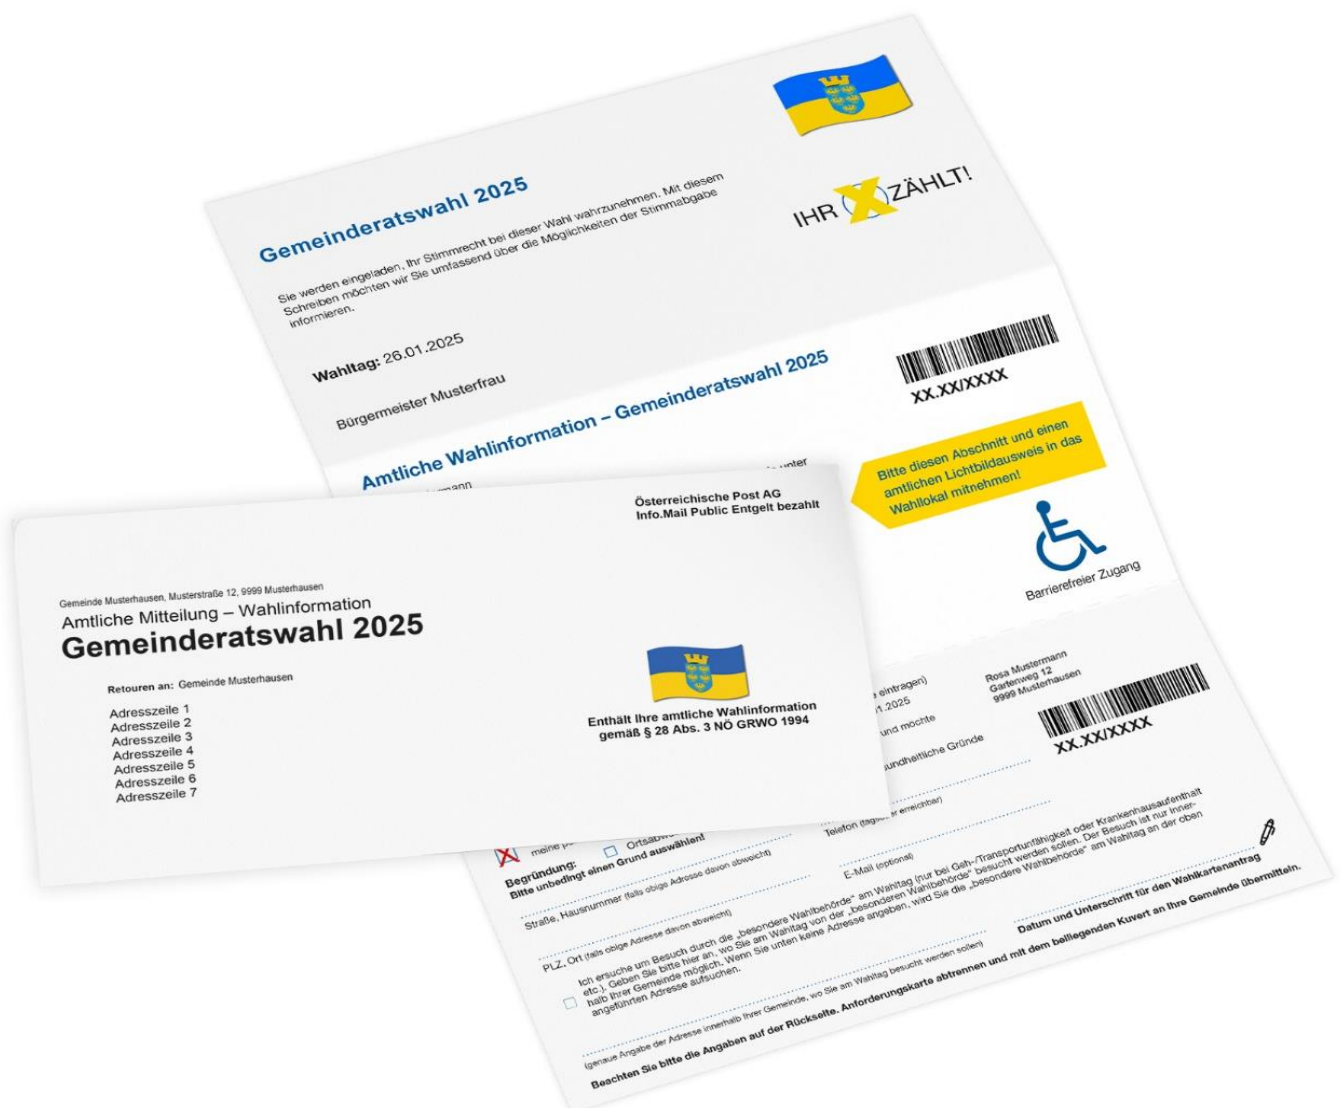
Gemeinderatswahl 2025

Sie werden eingeladen, Ihr Stimmrecht bei dieser Wahl wahrzunehmen. Mit diesem Schreiben möchten wir Sie umfassend über die Möglichkeiten der Stimmabgabe informieren.

IHR X ZÄHLT!

Wahltag: 26.01.2025

Bürgermeister Musterfrau

Amtliche Wahlinformation – Gemeinderatswahl 2025

XX.XX/XXXX

Bitte diesen Abschnitt und einen amtlichen Lichtbildausweis in das Wahllokal mitnehmen!

Barrierefreier Zugang

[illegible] unter
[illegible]mann

Österreichische Post AG
Info.Mail Public Entgelt bezahlt

Gemeinde Musterhausen, Musterstraße 12, 9999 Musterhausen
Amtliche Mitteilung – Wahlinformation
Gemeinderatswahl 2025

Retouren an: Gemeinde Musterhausen

Adresszeile 1
Adresszeile 2
Adresszeile 3
Adresszeile 4
Adresszeile 5
Adresszeile 6
Adresszeile 7

Enthält Ihre amtliche Wahlinformation gemäß § 28 Abs. 3 NÖ GRWO 1994

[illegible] eintragen)
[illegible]1.2025
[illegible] und möchte
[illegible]undheitliche Gründe

Rosa Mustermann
Gartenweg 12
9999 Musterhausen

XX.XX/XXXX

Telefon (tagsüber erreichbar)

E-Mail (optional)

meine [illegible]
Ortsab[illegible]

Begründung:
Bitte unbedingt einen Grund auswählen!

Straße, Hausnummer (falls obige Adresse davon abweicht)

PLZ, Ort (falls obige Adresse davon abweicht)

Ich ersuche um Besuch durch die „besondere Wahlbehörde" am Wahltag (nur bei Geh-/Transportunfähigkeit oder Krankenhausaufenthalt etc.). Geben Sie bitte hier an, wo Sie am Wahltag von der „besonderen Wahlbehörde" besucht werden sollen. Der Besuch ist nur innerhalb Ihrer Gemeinde möglich. Wenn Sie unten keine Adresse angeben, wird Sie die „besondere Wahlbehörde" am Wahltag an der oben angeführten Adresse aufsuchen.

(genaue Angabe der Adresse innerhalb Ihrer Gemeinde, wo Sie am Wahltag besucht werden sollen)

Datum und Unterschrift für den Wahlkartenantrag

Beachten Sie bitte die Angaben auf der Rückseite. Anforderungskarte abtrennen und mit dem beiliegenden Kuvert an Ihre Gemeinde übermitteln.